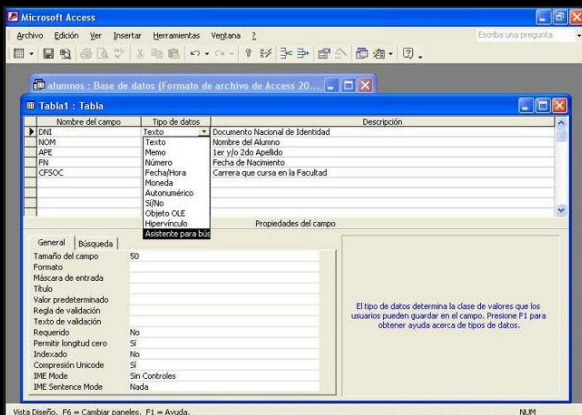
Microsoft Access

Archivo Edición Ver Insertar Herramientas Ventana ?

Escriba una pregunta

alumnos : Base de datos (Formato de archivo de Access 20...

Tabla1 : Tabla

| Nombre del campo | Tipo de datos | Descripción |
|---|---|---|
| DNI | Texto | Documento Nacional de Identidad |
| NOM | Texto | Nombre del Alumno |
| APE | Memo | 1er y/o 2do Apellido |
| FN | Número | Fecha de Nacimiento |
| CFSOC | Fecha/Hora | Carrera que cursa en la Facultad |
| | Moneda | |
| | Autonumérico | |
| | Sí/No | |
| | Objeto OLE | |
| | Hipervínculo | |
| | Asistente para bús | |

Propiedades del campo

General Búsqueda

| | |
|---|---|
| Tamaño del campo | 50 |
| Formato | |
| Máscara de entrada | |
| Título | |
| Valor predeterminado | |
| Regla de validación | |
| Texto de validación | |
| Requerido | No |
| Permitir longitud cero | Sí |
| Indexado | No |
| Compresión Unicode | Sí |
| IME Mode | Sin Controles |
| IME Sentence Mode | Nada |

El tipo de datos determina la clase de valores que los usuarios pueden guardar en el campo. Presione F1 para obtener ayuda acerca de tipos de datos.

Vista Diseño. F6 = Cambiar paneles. F1 = Ayuda.

NUM